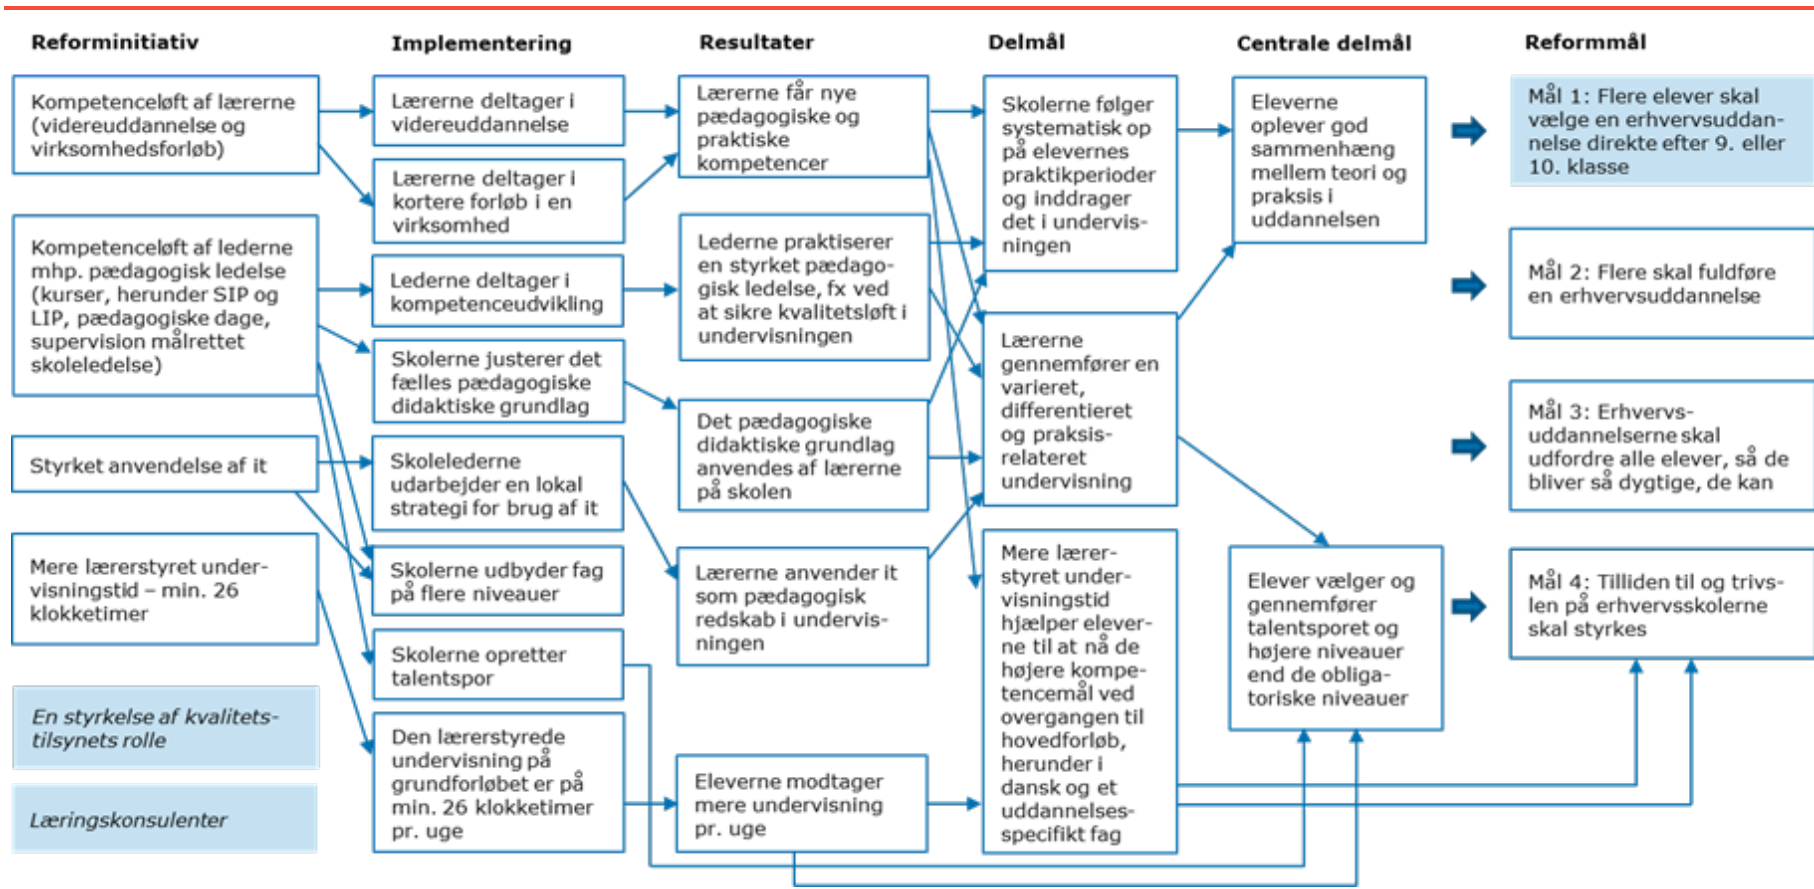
Reforminitiativ

Kompetenceløft af lærerne (videreuddannelse og virksomhedsforløb)

Kompetenceløft af lederne mhp. pædagogisk ledelse (kurser, herunder SIP og LIP, pædagogiske dage, supervision målrettet skoleledelse)

Styrket anvendelse af it

Mere lærerstyret undervisningstid – min. 26 klokketimer

En styrkelse af kvalitetstilsynets rolle

Læringskonsulenter

Implementering

Lærerne deltager i videreuddannelse

Lærerne deltager i kortere forløb i en virksomhed

Lederne deltager i kompetenceudvikling

Skolerne justerer det fælles pædagogiske didaktiske grundlag

Skolelederne udarbejder en lokal strategi for brug af it

Skolerne udbyder fag på flere niveauer

Skolerne opretter talentspor

Den lærerstyrede undervisning på grundforløbet er på min. 26 klokketimer pr. uge

Resultater

Lærerne får nye pædagogiske og praktiske kompetencer

Lederne praktiserer en styrket pædagogisk ledelse, fx ved at sikre kvalitetsløft i undervisningen

Det pædagogiske didaktiske grundlag anvendes af lærerne på skolen

Lærerne anvender it som pædagogisk redskab i undervisningen

Eleverne modtager mere undervisning pr. uge

Delmål

Skolerne følger systematisk op på elevernes praktikperioder og inddrager det i undervisningen

Lærerne gennemfører en varieret, differentieret og praksisrelateret undervisning

Mere lærerstyret undervisningstid hjælper eleverne til at nå de højere kompetencemål ved overgangen til hovedforløb, herunder i dansk og et uddannelsesspecifikt fag

Centrale delmål

Eleverne oplever god sammenhæng mellem teori og praksis i uddannelsen

Elever vælger og gennemfører talentsporet og højere niveauer end de obligatoriske niveauer

Reformmål

Mål 1: Flere elever skal vælge en erhvervsuddannelse direkte efter 9. eller 10. klasse

Mål 2: Flere skal fuldføre en erhvervsuddannelse

Mål 3: Erhvervsuddannelserne skal udfordre alle elever, så de bliver så dygtige, de kan

Mål 4: Tilliden til og trivslen på erhvervsskolerne skal styrkes